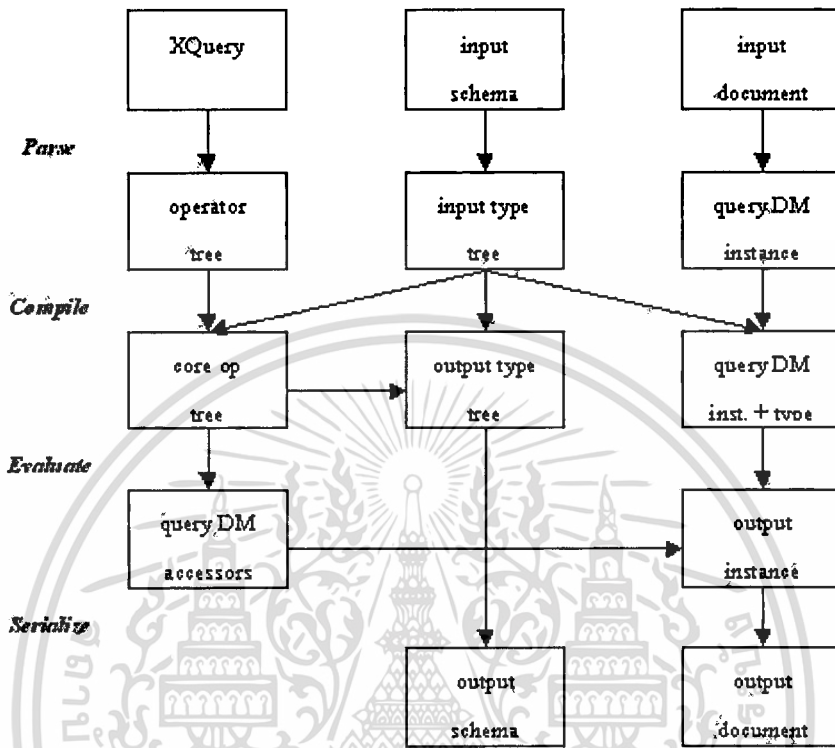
XQuery

input schema

input document

Parse

operator tree

input type tree

query DM instance

Compile

core op tree

output type tree

query DM inst. + type

Evaluate

query DM accessors

output instance

Serialize

output schema

output document